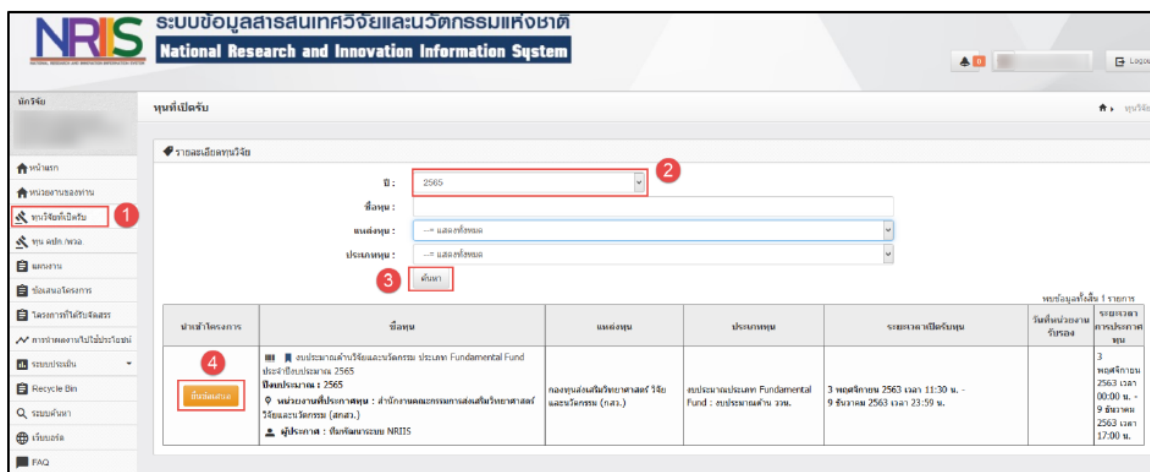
NRIS
ระบบข้อมูลสารสนเทศวิจัยและนวัตกรรมแห่งชาติ
National Research and Innovation Information System

0
Logout

นักวิจัย

หน้าแรก
หน่วยงานของท่าน
ทุนวิจัยที่เปิดรับ 1
ทุน คปก./พวอ.
ผลงาน
ข้อเสนอโครงการ
โครงการที่ได้รับจัดสรร
การนำผลงานไปใช้ประโยชน์
ระบบประเมิน
Recycle Bin
ระบบค้นหา
เว็บบอร์ด
FAQ

ทุนที่เปิดรับ
ทุนวิจัย

รายละเอียดทุนวิจัย

ปี : 2565 2
ชื่อทุน :
แหล่งทุน : --- แสดงทั้งหมด
ประเภททุน : --- แสดงทั้งหมด
3 ค้นหา

พบข้อมูลทั้งสิ้น 1 รายการ

| นำเข้าโครงการ | ชื่อทุน | แหล่งทุน | ประเภททุน | ระยะเวลาเปิดรับทุน | วันที่หน่วยงานรับรอง | ระยะเวลาการประกาศทุน |
|---|---|---|---|---|---|---|
| 4 ยื่นข้อเสนอ | งบประมาณด้านวิจัยและนวัตกรรม ประเภท Fundamental Fund ประจำปีงบประมาณ 2565 ปีงบประมาณ : 2565 หน่วยงานที่ประกาศทุน : สำนักงานคณะกรรมการส่งเสริมวิทยาศาสตร์ วิจัยและนวัตกรรม (สกสว.) ผู้ประกาศ : ผู้ดูแลระบบ NRIIS | กองทุนส่งเสริมวิทยาศาสตร์ วิจัยและนวัตกรรม (กสว.) | งบประมาณประเภท Fundamental Fund : งบประมาณด้าน ววน. | 3 พฤศจิกายน 2563 เวลา 11:30 น. - 9 ธันวาคม 2563 เวลา 23:59 น. | | 3 พฤศจิกายน 2563 เวลา 00:00 น. - 9 ธันวาคม 2563 เวลา 17:00 น. |